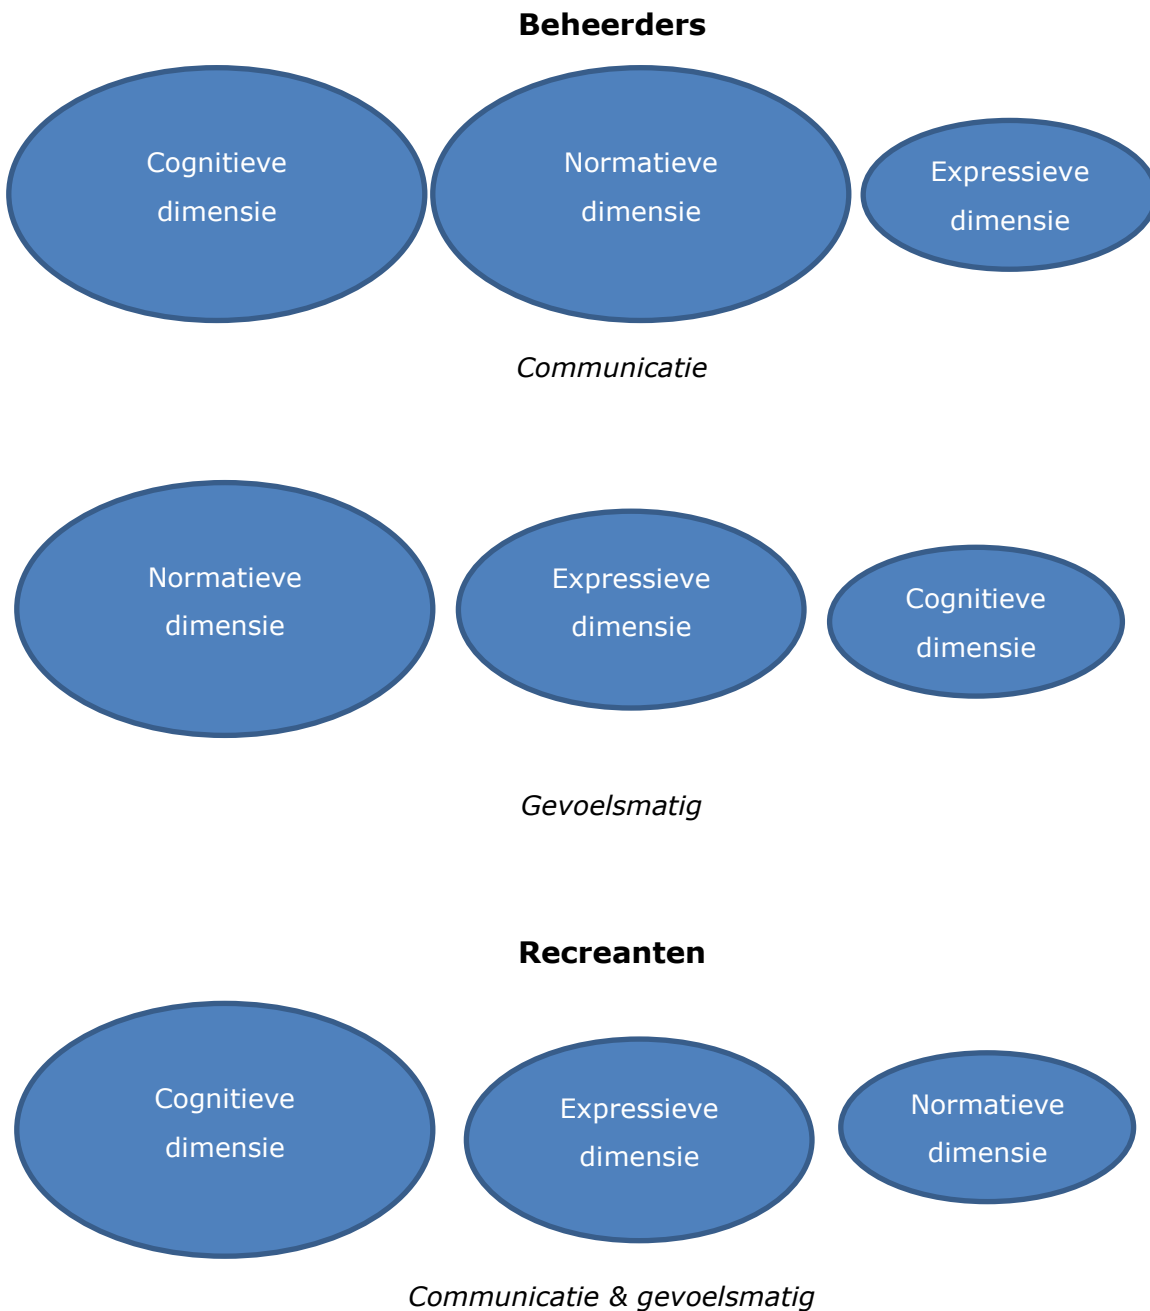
**Beheerders**

Cognitieve dimensie

Normatieve dimensie

Expressieve dimensie

*Communicatie*

Normatieve dimensie

Expressieve dimensie

Cognitieve dimensie

*Gevoelsmatig*

**Recreanten**

Cognitieve dimensie

Expressieve dimensie

Normatieve dimensie

*Communicatie & gevoelsmatig*